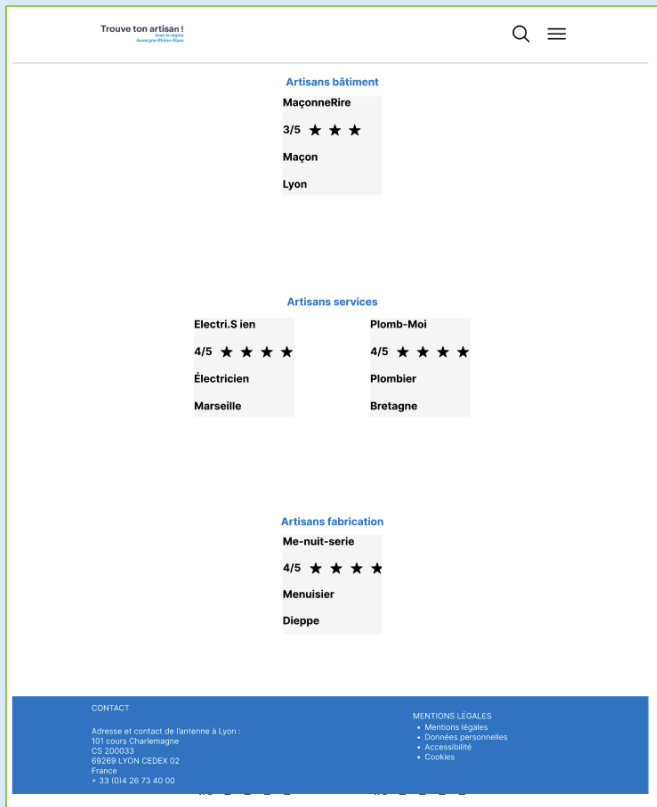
Trouve ton artisan !
Avec la région
Auvergne-Rhône-Alpes

Artisans bâtiment

MaçonneRire

3/5 ★ ★ ★

Maçon

Lyon

Artisans services

Electri.S ien

4/5 ★ ★ ★ ★

Électricien

Marseille

Plomb-Moi

4/5 ★ ★ ★ ★

Plombier

Bretagne

Artisans fabrication

Me-nuit-serie

4/5 ★ ★ ★ ★

Menuisier

Dieppe

CONTACT

Adresse et contact de l'antenne à Lyon :
101 cours Charlemagne
CS 200033
69269 LYON CEDEX 02
France
+ 33 (0)4 26 73 40 00

MENTIONS LÉGALES
• Mentions légales
• Données personnelles
• Accessibilité
• Cookies